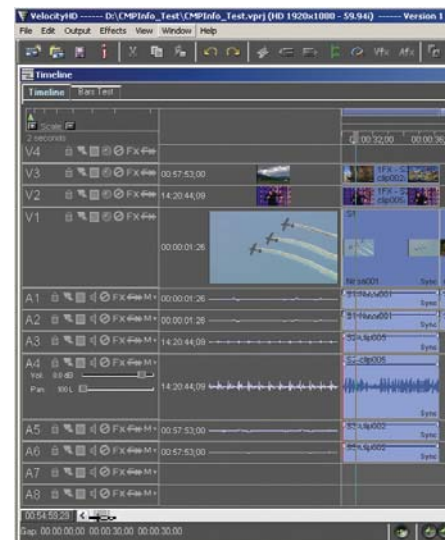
VelocityHD ------ D:\CMPInfo_Test\CMPInfo_Test.vprj (HD 1920x1080 - 59.94i) ------ Version 1

File Edit Output Effects View Window Help

Timeline

Timeline Bars Test

Scale

2 seconds

V4

V3 FX 00:57:53;00

V2 FX 14:20:44;09

V1 FX 00:00:01:26

A1 FX M 00:00:01:26

A2 FX M 00:00:01:26

A3 FX M 14:20:44;09

A4 FX M

Vol 0.0 dB

Pan 100 L

14:20:44;09

A5 FX M 00:57:53;00

A6 FX M 00:57:53;00

A7 FX M

A8 FX M

00:32;00

00:00:36

1FX - S
clip002

1FX - S
clip005

S1

Nesa001

Sync

S1-Nesa001

Sync

S1-Nesa001

Sync

S2-clip005

Sync

S2-clip005

Sync

S3-clip002

Sync

S3-clip002

Sync

00:54:59:28

Gap 00:00:00:00 00:00:30;00 00:00:30;00